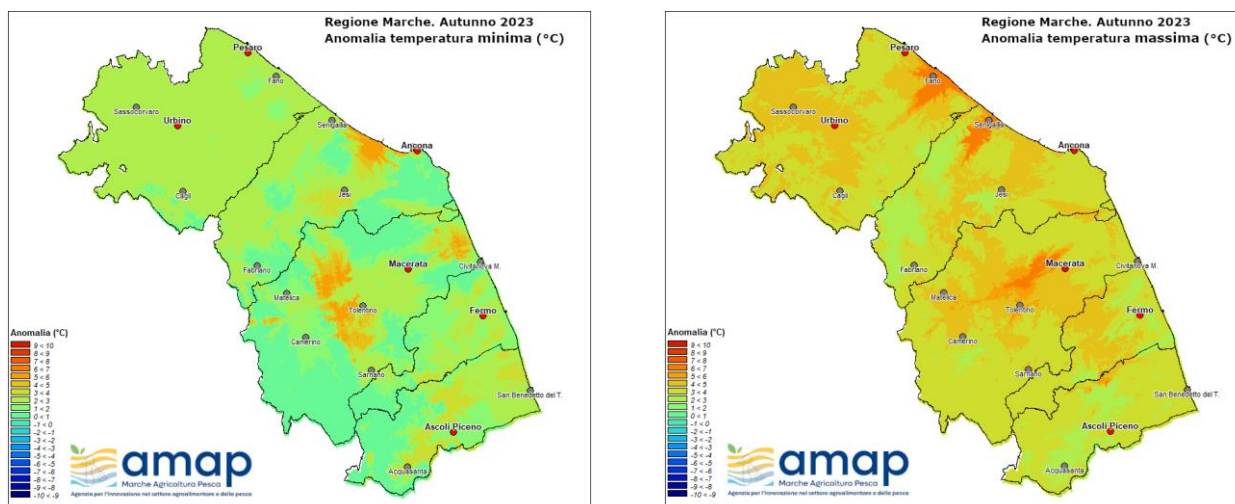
Regione Marche. Autunno 2023
Anomalia temperatura minima (°C)

Pesaro
Fano
Sassocorvaro
Urbino
Senigallia
Ancona
Cagli
Jesi
Fabriano
Macerata
Civitanova M.
Matelica
Tolentino
Fermo
Camerino
Sarnano
San Benedetto del T.
Ascoli Piceno
Acquasanta

Anomalia (°C)
9 < 10
8 < 9
7 < 8
6 < 7
5 < 6
4 < 5
3 < 4
2 < 3
1 < 2
0 < 1
-1 < 0
-2 < -1
-3 < -2
-4 < -3
-5 < -4
-6 < -5
-7 < -6
-8 < -7
-9 < -8
-10 < -9

amap
Marche Agricoltura Pesca
Agenzia per l'innovazione nel settore agroalimentare e della pesca

Regione Marche. Autunno 2023
Anomalia temperatura massima (°C)

Pesaro
Fano
Sassocorvaro
Urbino
Senigallia
Ancona
Cagli
Jesi
Fabriano
Macerata
Civitanova M.
Matelica
Tolentino
Fermo
Camerino
Sarnano
San Benedetto del T.
Ascoli Piceno
Acquasanta

Anomalia (°C)
9 < 10
8 < 9
7 < 8
6 < 7
5 < 6
4 < 5
3 < 4
2 < 3
1 < 2
0 < 1
-1 < 0
-2 < -1
-3 < -2
-4 < -3
-5 < -4
-6 < -5
-7 < -6
-8 < -7
-9 < -8
-10 < -9

amap
Marche Agricoltura Pesca
Agenzia per l'innovazione nel settore agroalimentare e della pesca